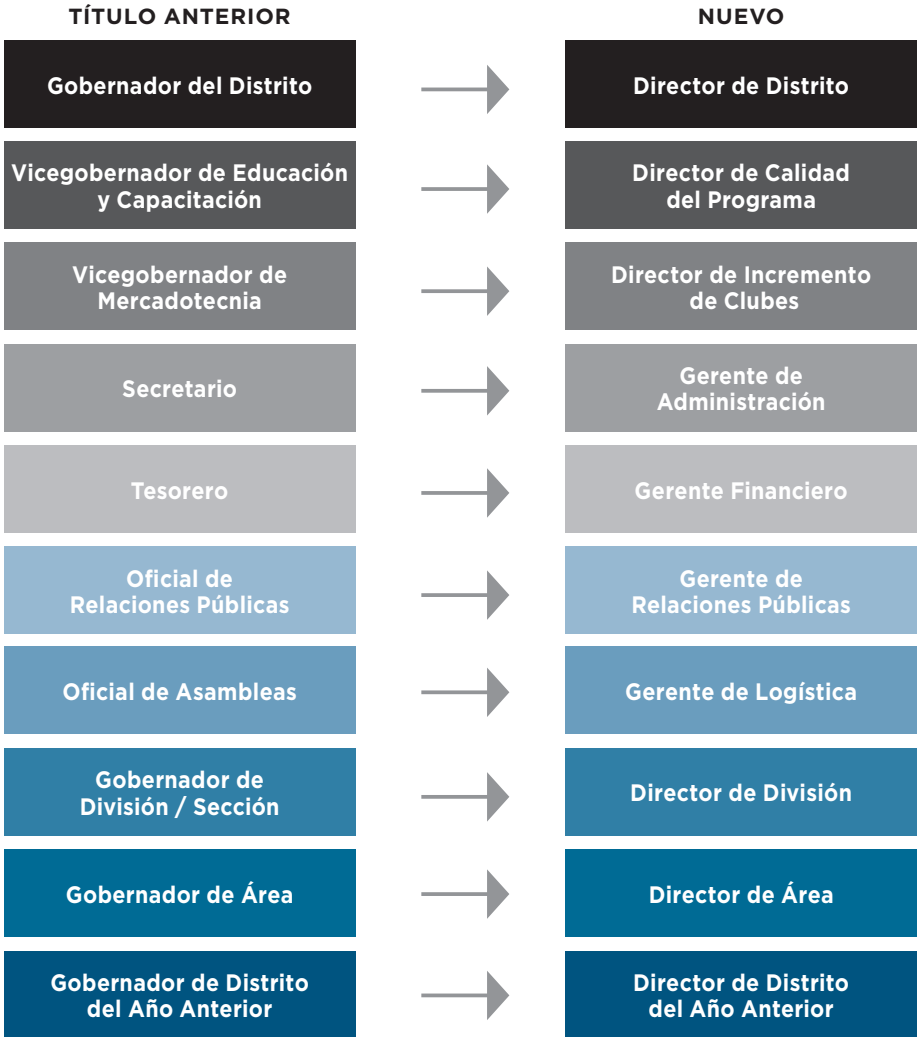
| TÍTULO ANTERIOR | NUEVO |
|---|---|
| Gobernador del Distrito | Director de Distrito |
| Vicegobernador de Educación y Capacitación | Director de Calidad del Programa |
| Vicegobernador de Mercadotecnia | Director de Incremento de Clubes |
| Secretario | Gerente de Administración |
| Tesorero | Gerente Financiero |
| Oficial de Relaciones Públicas | Gerente de Relaciones Públicas |
| Oficial de Asambleas | Gerente de Logística |
| Gobernador de División / Sección | Director de División |
| Gobernador de Área | Director de Área |
| Gobernador de Distrito del Año Anterior | Director de Distrito del Año Anterior |